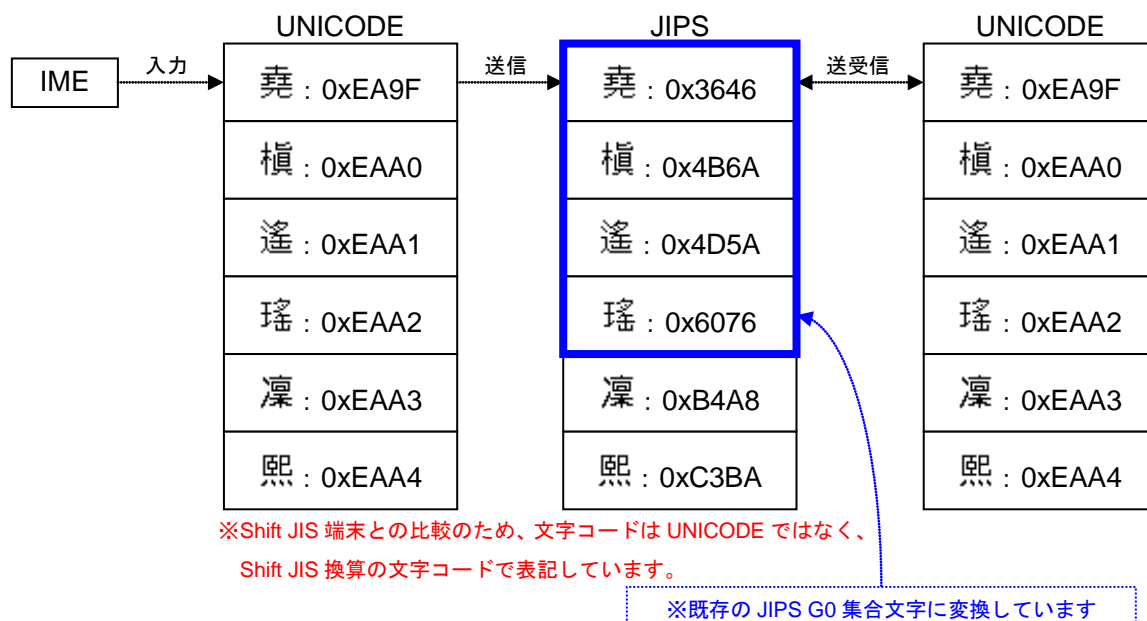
UNICODE

JIPS

UNICODE

IME

入力

送信

送受信

| 堯：0xEA9F |
|---|
| 槇：0xEAA0 |
| 遙：0xEAA1 |
| 瑤：0xEAA2 |
| 凜：0xEAA3 |
| 熙：0xEAA4 |

| 堯：0x3646 |
|---|
| 槇：0x4B6A |
| 遙：0x4D5A |
| 瑤：0x6076 |
| 凜：0xB4A8 |
| 熙：0xC3BA |

| 堯：0xEA9F |
|---|
| 槇：0xEAA0 |
| 遙：0xEAA1 |
| 瑤：0xEAA2 |
| 凜：0xEAA3 |
| 熙：0xEAA4 |

※Shift JIS 端末との比較のため、文字コードは UNICODE ではなく、Shift JIS 換算の文字コードで表記しています。

※既存の JIPS G0 集合文字に変換しています